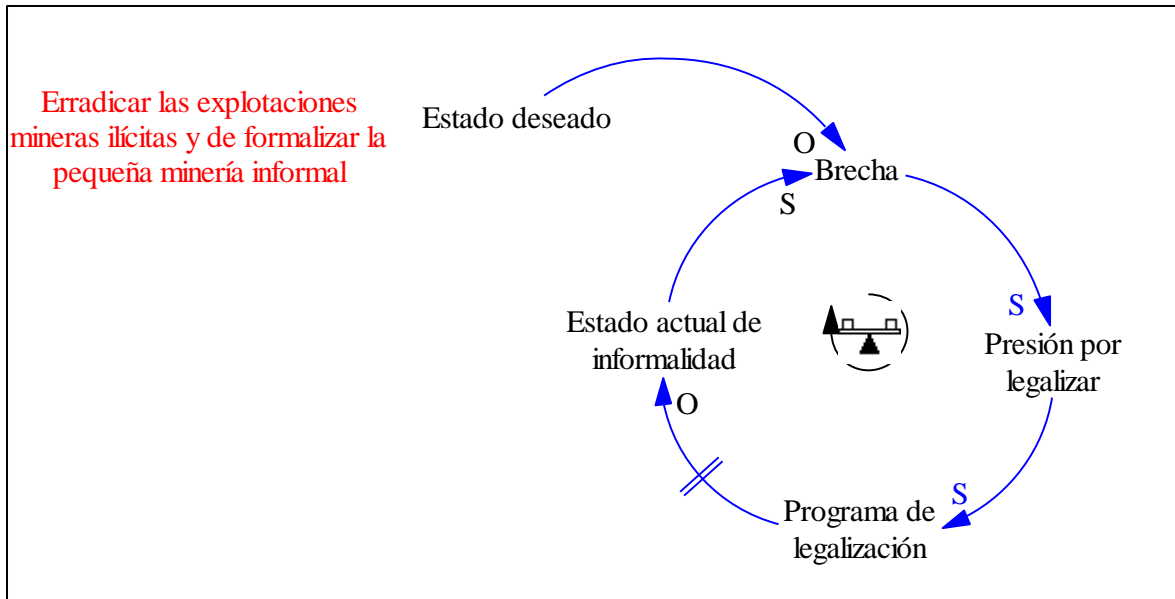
Erradicar las explotaciones mineras ilícitas y de formalizar la pequeña minería informal

Estado deseado

O

Brecha

S

S

Presión por legalizar

Estado actual de informalidad

O

S

Programa de legalización